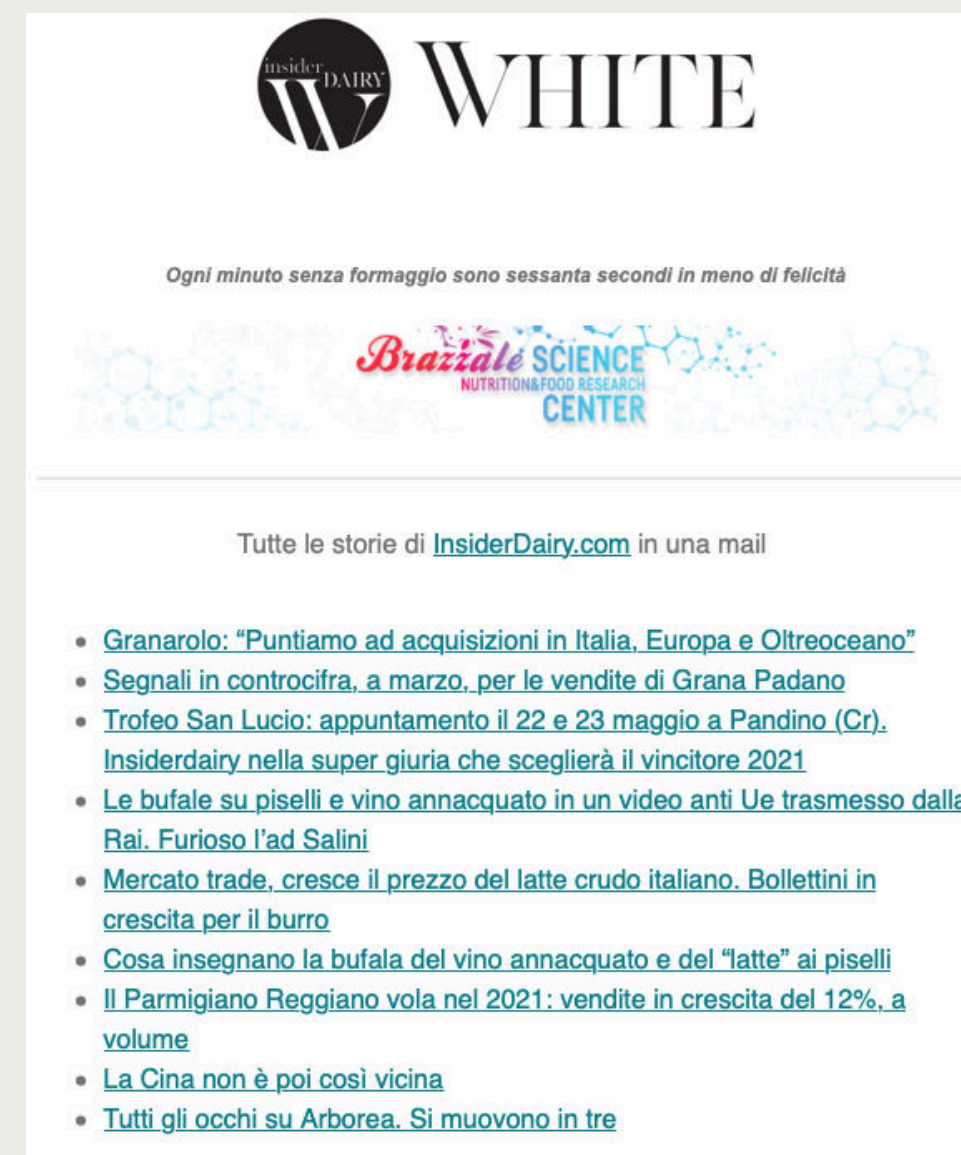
insider DAIRY W WHITE

Ogni minuto senza formaggio sono sessanta secondi in meno di felicità

Brazzale SCIENCE NUTRITION&FOOD RESEARCH CENTER

Tutte le storie di InsiderDairy.com in una mail

- Granarolo: “Puntiamo ad acquisizioni in Italia, Europa e Oltreoceano”
- Segnali in controcifra, a marzo, per le vendite di Grana Padano
- Trofeo San Lucio: appuntamento il 22 e 23 maggio a Pandino (Cr). Insiderdairy nella super giuria che sceglierà il vincitore 2021
- Le bufale su piselli e vino annacquato in un video anti Ue trasmesso dalla Rai. Furioso l’ad Salini
- Mercato trade, cresce il prezzo del latte crudo italiano. Bollettini in crescita per il burro
- Cosa insegnano la bufala del vino annacquato e del “latte” ai piselli
- Il Parmigiano Reggiano vola nel 2021: vendite in crescita del 12%, a volume
- La Cina non è poi così vicina
- Tutti gli occhi su Arborea. Si muovono in tre